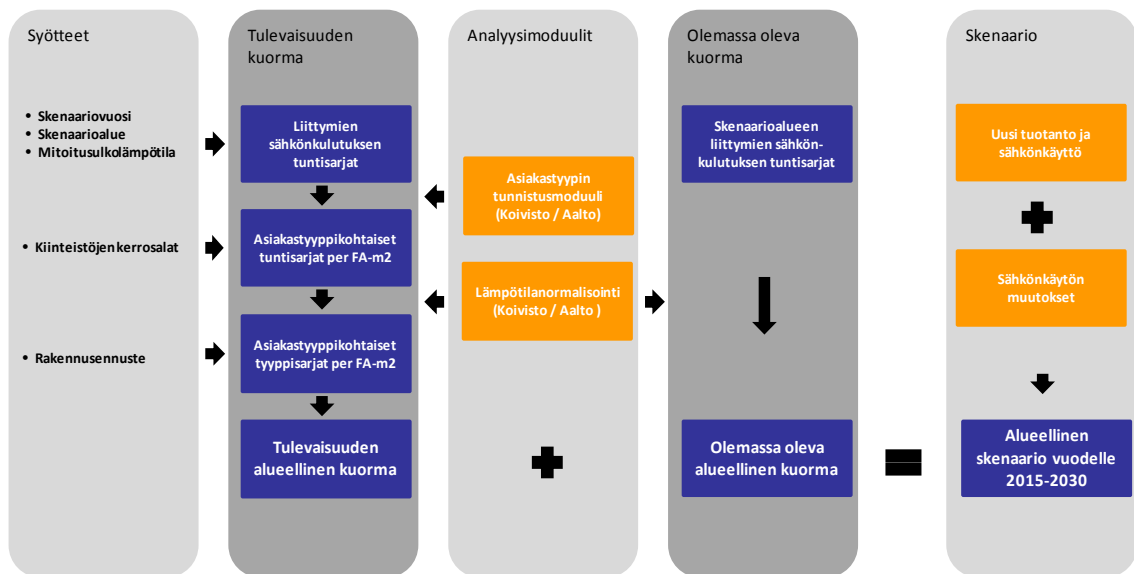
Syötteet

- Skenaariovuosi
- Skenaarioalue
- Mitoitusulkolämpötila

- Kiinteistöjenkerrosalat

- Rakennusennuste

Tulevaisuuden kuorma

Liittymien sähkönkulutuksen tuntisarjat

Asiakastyyppikohtaiset tuntisarjat per FA-m2

Asiakastyyppikohtaiset tyyppisarjat per FA-m2

Tulevaisuuden alueellinen kuorma

Analyysimoduulit

Asiakastyypin tunnistusmoduuli (Koivisto / Aalto)

Lämpötilanormalisointi (Koivisto / Aalto )

Olemassa oleva kuorma

Skenaarioalueen liittymien sähkönkulutuksen tuntisarjat

Olemassa oleva alueellinen kuorma

Skenaario

Uusi tuotanto ja sähkönkäyttö

Sähkönkäytön muutokset

Alueellinen skenaario vuodelle 2015-2030